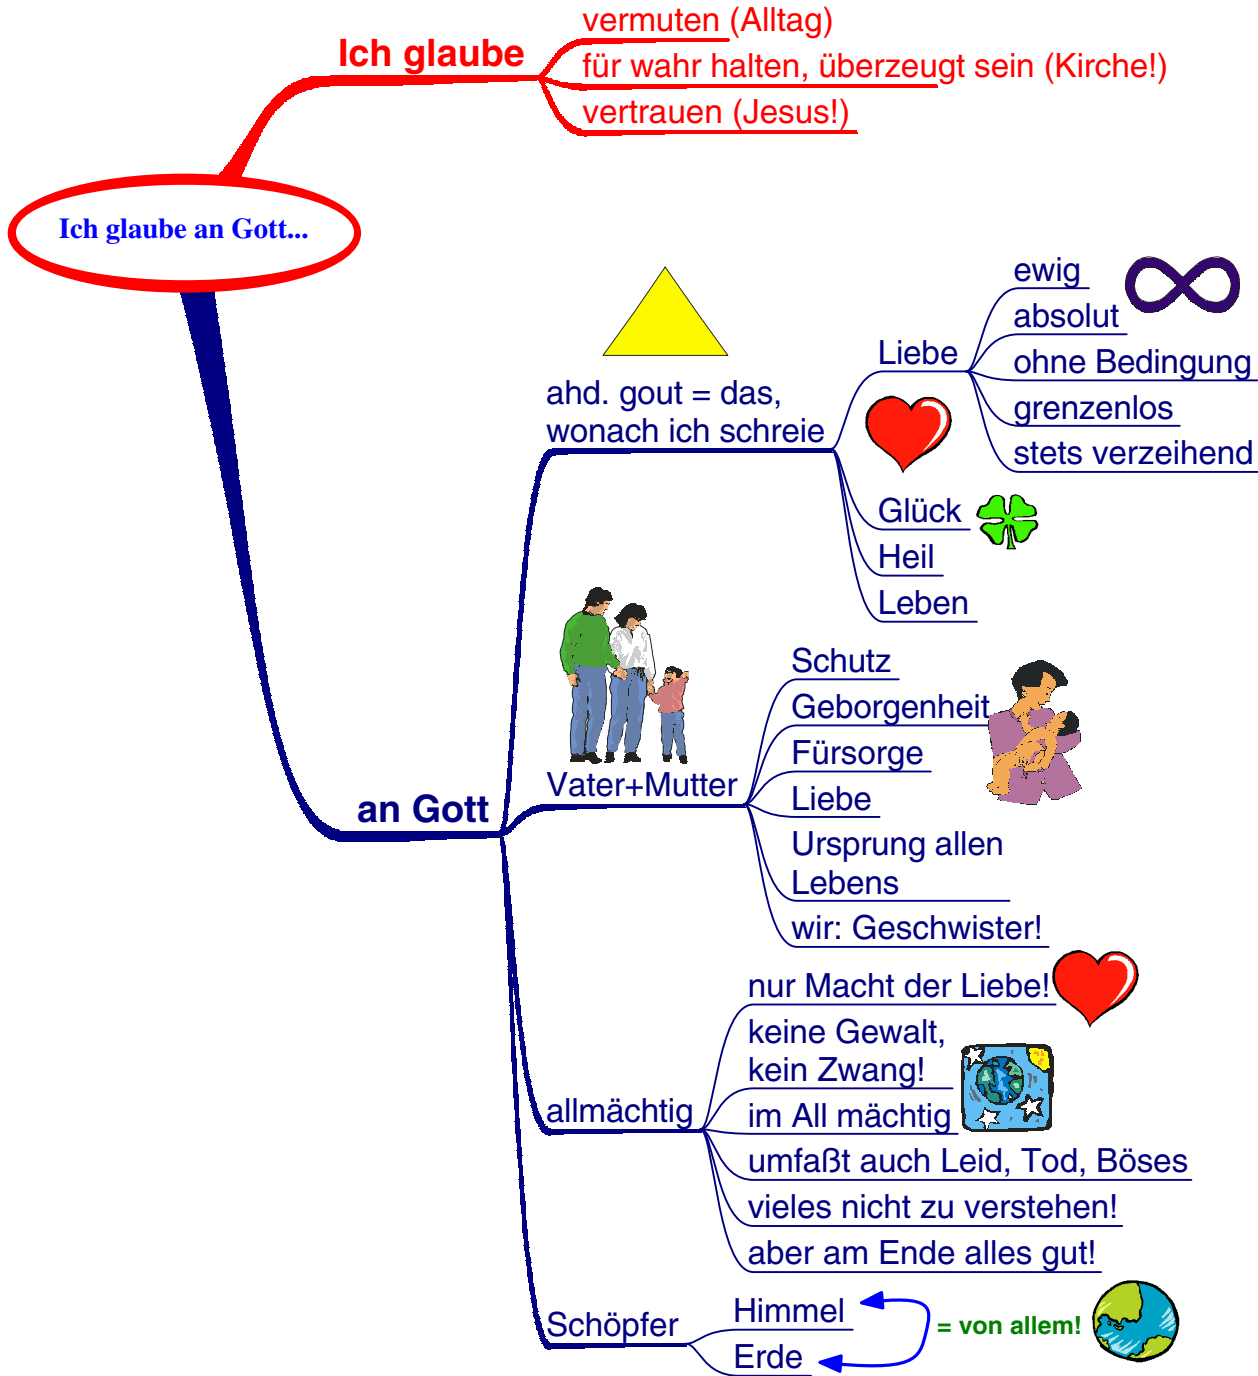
Ich glaube an Gott...

Ich glaube
vermuten (Alltag)
für wahr halten, überzeugt sein (Kirche!)
vertrauen (Jesus!)

an Gott

ahd. gout = das, wonach ich schreie
Liebe
ewig
absolut
ohne Bedingung
grenzenlos
stets verzeihend
Glück
Heil
Leben

Vater+Mutter
Schutz
Geborgenheit
Fürsorge
Liebe
Ursprung allen Lebens
wir: Geschwister!

allmächtig
nur Macht der Liebe!
keine Gewalt, kein Zwang!
im All mächtig
umfaßt auch Leid, Tod, Böses
vieles nicht zu verstehen!
aber am Ende alles gut!

Schöpfer
Himmel
Erde
= von allem!